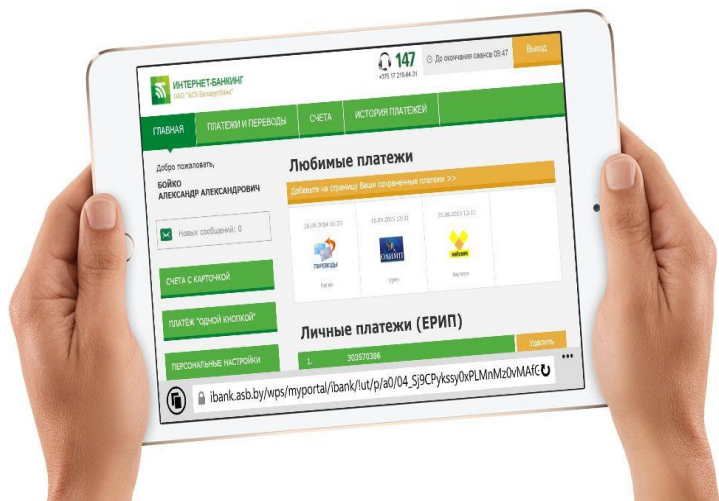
ИНТЕРНЕТ-БАНКИНГ
ОАО "АСБ Беларусбанк"

147
+375 17 218-84-31

До окончания сеанса 09:47

Выход

ГЛАВНАЯ
ПЛАТЕЖИ И ПЕРЕВОДЫ
СЧЕТА
ИСТОРИЯ ПЛАТЕЖЕЙ

Добро пожаловать,
БОЙКО
АЛЕКСАНДР АЛЕКСАНДРОВИЧ

Новых сообщений: 0

СЧЕТА С КАРТОЧКОЙ
ПЛАТЁЖ "ОДНОЙ КНОПКОЙ"
ПЕРСОНАЛЬНЫЕ НАСТРОЙКИ

Любимые платежи

Добавьте на страницу Ваши сохраненные платежи >>

16.09.2016 16:33
ПЕРЕВОДЫ
Билет

16.09.2016 12:31
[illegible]

25.09.2015 13:01
velcom
Velcom

Личные платежи (ЕРИП)

Удалить

1.
303570386

ibank.asb.by/wps/myportal/ibank/!ut/p/a0/04_Sj9CPykssy0xPLMnMz0vMAfC